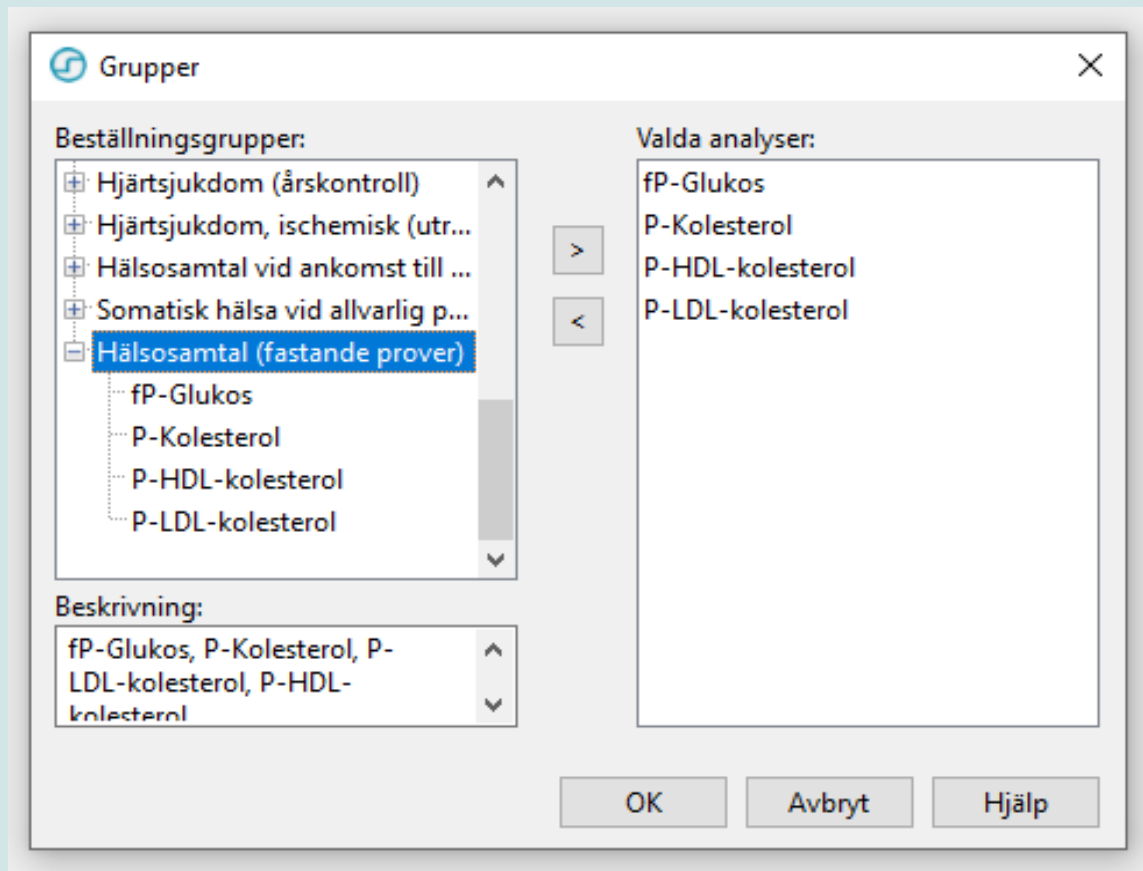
Grupper

Beställningsgrupper:

Hjärtsjukdom (årskontroll)
Hjärtsjukdom, ischemisk (utr...
Hälsosamtal vid ankomst till ...
Somatisk hälsa vid allvarlig p...
Hälsosamtal (fastande prover)
fP-Glukos
P-Kolesterol
P-HDL-kolesterol
P-LDL-kolesterol

>
<

Valda analyser:

fP-Glukos
P-Kolesterol
P-HDL-kolesterol
P-LDL-kolesterol

Beskrivning:

fP-Glukos, P-Kolesterol, P-LDL-kolesterol, P-HDL-kolesterol

OK
Avbryt
Hjälp